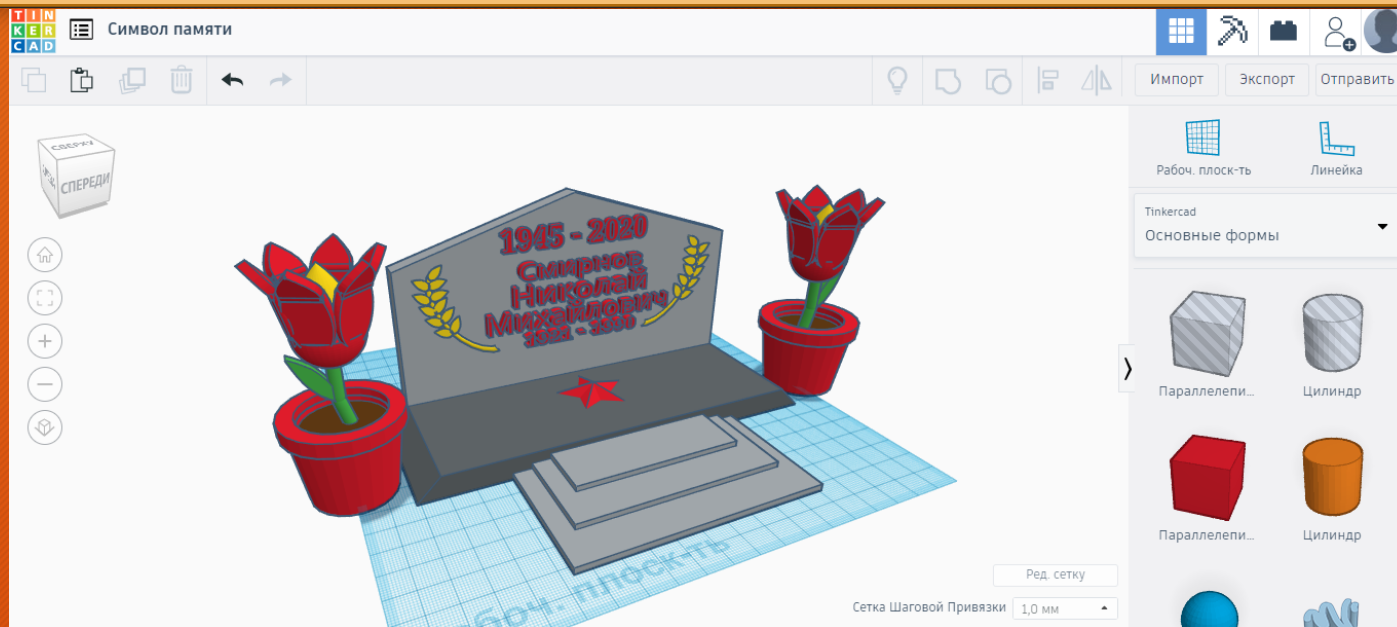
TIN
KER
CAD

Символ памяти

Импорт
Экспорт
Отправить

СВЕРХУ
СПЕРЕДИ

1945 - 2020
Смирнов
Николай
Михайлович
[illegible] - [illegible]

Рабоч. плоск-ть
Линейка

Tinkercad
Основные формы

Параллелепи...
Цилиндр
Параллелепи...
Цилиндр

Ред. сетку
Сетка Шаговой Привязки
1,0 мм

Рабоч. плоск-ть